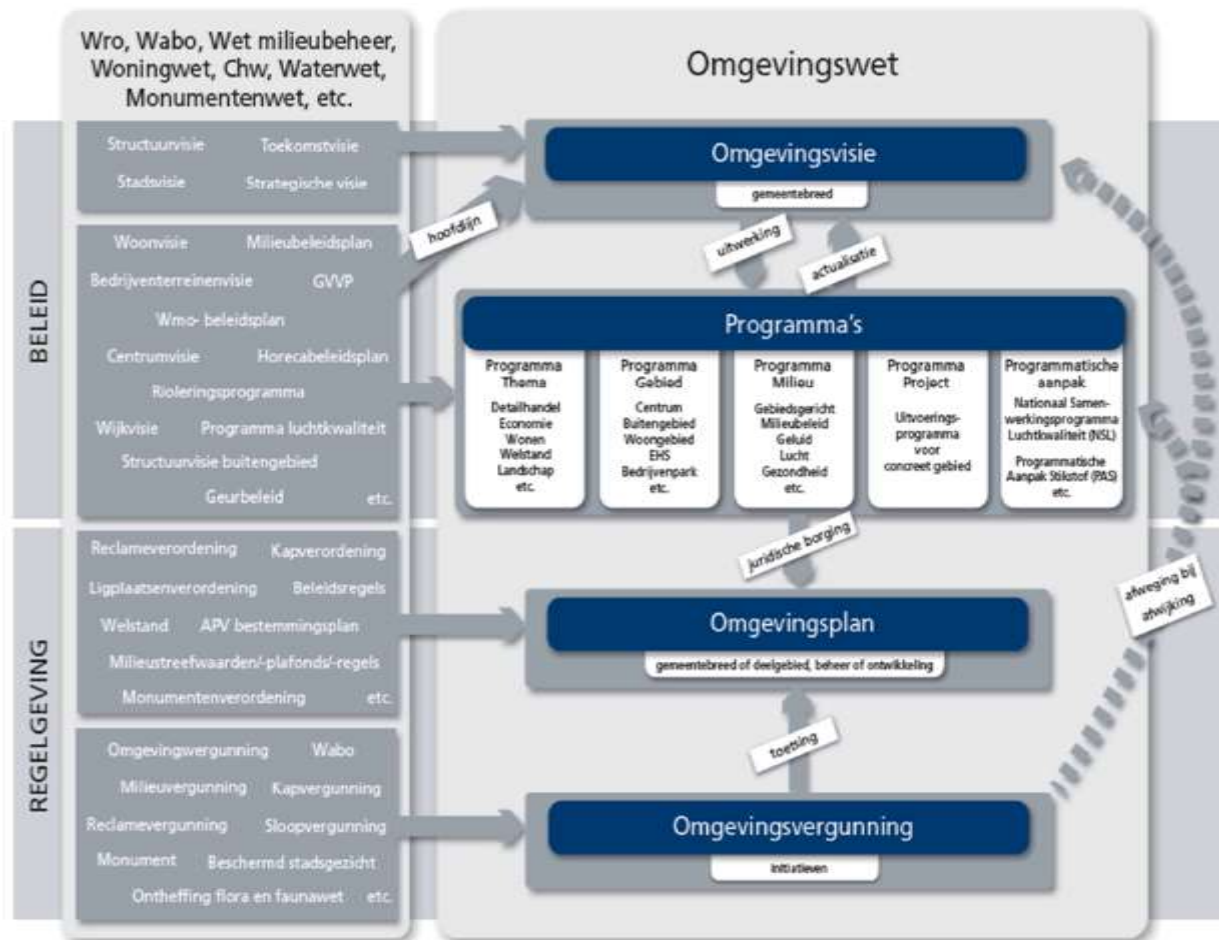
Wro, Wabo, Wet milieubeheer, Woningwet, Chw, Waterwet, Monumentenwet, etc.

Omgevingswet

BELEID

Structuurvisie Toekomstvisie
Stadsvisie Strategische visie

Woonvisie Milieubeleidsplan
Bedrijventerreinenvisie GVVP
Wmo- beleidsplan
Centrumvisie Horecabeleidsplan
Rioleringsprogramma
Wijkvisie Programma luchtkwaliteit
Structuurvisie buitengebied
Geurbeleid etc.

hoofdlijn

Omgevingsvisie
gemeentebreed

uitwerking
actualisatie

Programma's

Programma Thema
Detailhandel
Economie
Wonen
Welstand
Landschap
etc.

Programma Gebied
Centrum
Buitengebied
Woongebied
EHS
Bedrijvenpark
etc.

Programma Milieu
Gebiedsgericht
Milieubeleid
Geluid
Lucht
Gezondheid
etc.

Programma Project
Uitvoerings-programma voor concreet gebied

Programmatische aanpak
Nationaal Samen-werkingsprogramma Luchtkwaliteit (NSL)
Programmatische Aanpak Stikstof (PAS)
etc.

REGELGEVING

Reclameverordening Kapverordening
Ligplaatsenverordening Beleidsregels
Welstand APV bestemmingsplan
Milieustreefwaarden/-plafonds/-regels
Monumentenverordening etc.

juridische borging

Omgevingsplan
gemeentebreed of deelgebied, beheer of ontwikkeling

afweging bij afwijking

Omgevingsvergunning Wabo
Milieuvergunning Kapvergunning
Reclamevergunning Sloopvergunning
Monument Beschermd stadsgezicht
Ontheffing flora en faunawet etc.

toetsing

Omgevingsvergunning
initiatieven